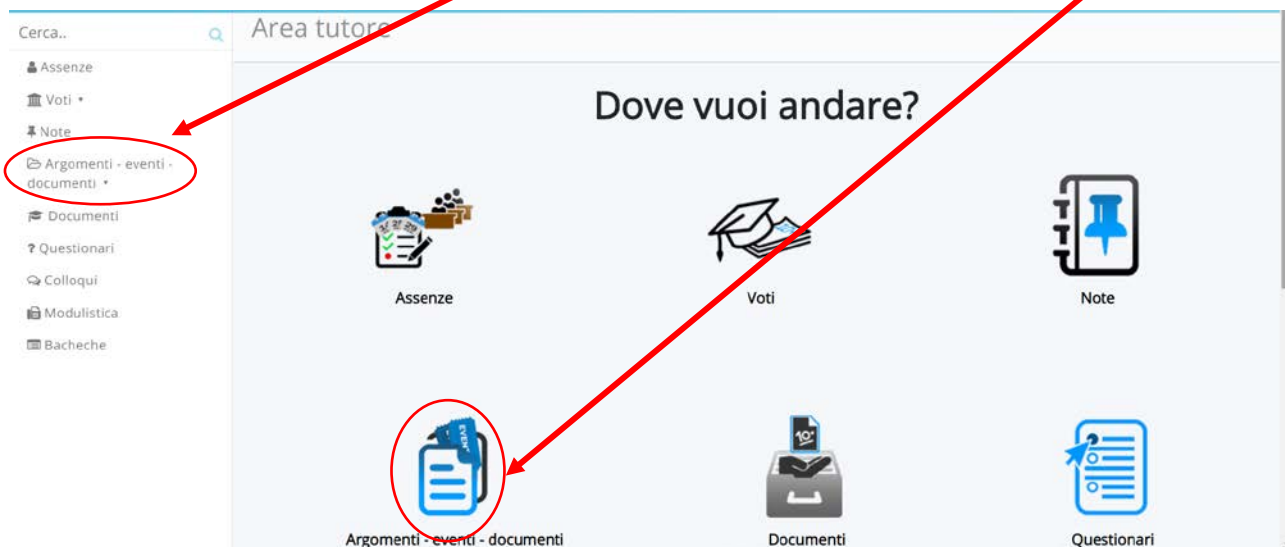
Cerca..

Assenze

Voti

Note

Argomenti - eventi - documenti

Documenti

? Questionari

Colloqui

Modulistica

Bacheche

Area tutore

Dove vuoi andare?

Assenze

Voti

Note

EVENT

10+

Argomenti - eventi - documenti

Documenti

Questionari